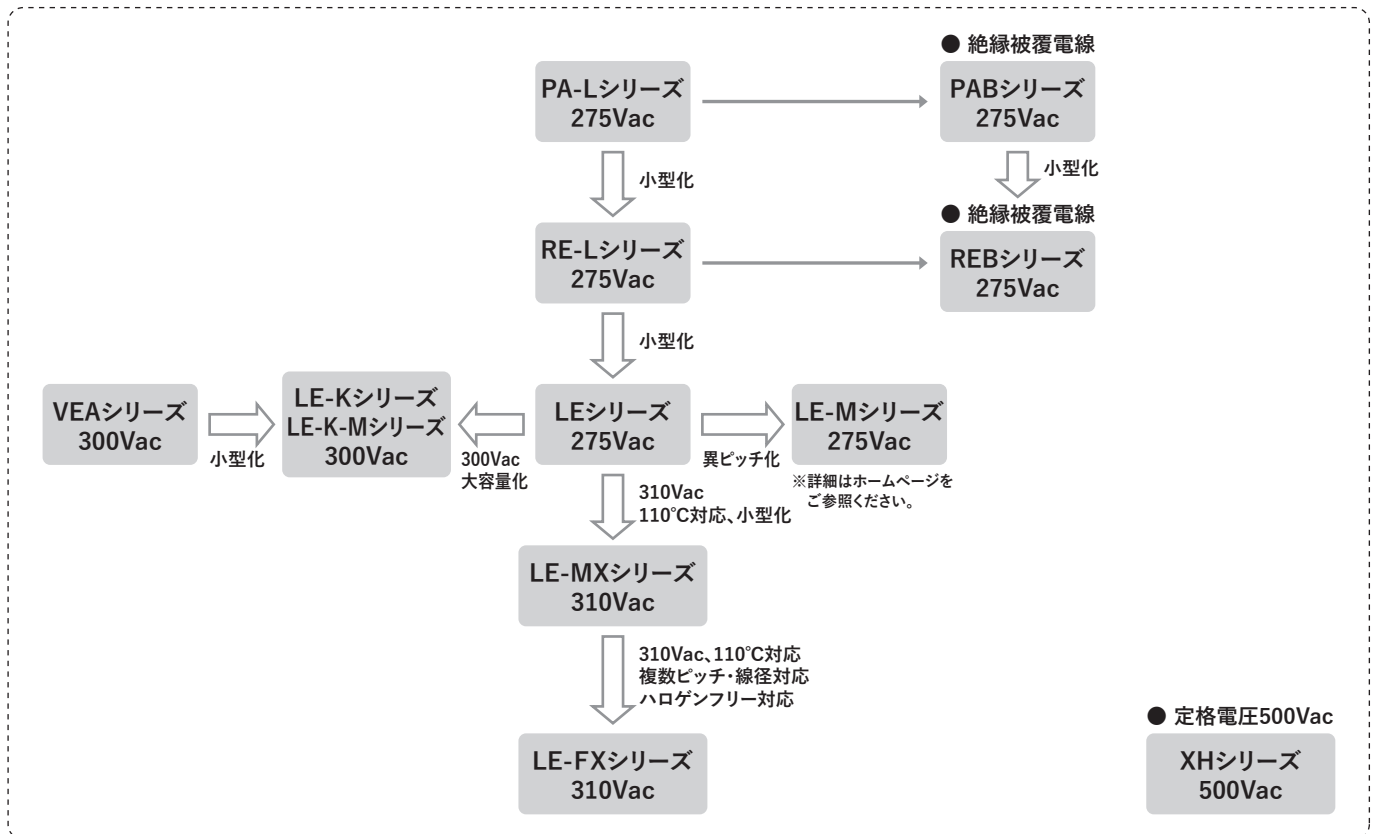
● 絶縁被覆電線

PA-Lシリーズ
275Vac

PABシリーズ
275Vac

小型化

小型化

● 絶縁被覆電線

RE-Lシリーズ
275Vac

REBシリーズ
275Vac

小型化

VEAシリーズ
300Vac

小型化

LE-Kシリーズ
LE-K-Mシリーズ
300Vac

300Vac
大容量化

LEシリーズ
275Vac

異ピッチ化

LE-Mシリーズ
275Vac

※詳細はホームページをご参照ください。

310Vac
110°C対応、小型化

LE-MXシリーズ
310Vac

310Vac、110°C対応
複数ピッチ・線径対応
ハロゲンフリー対応

LE-FXシリーズ
310Vac

● 定格電圧500Vac

XHシリーズ
500Vac